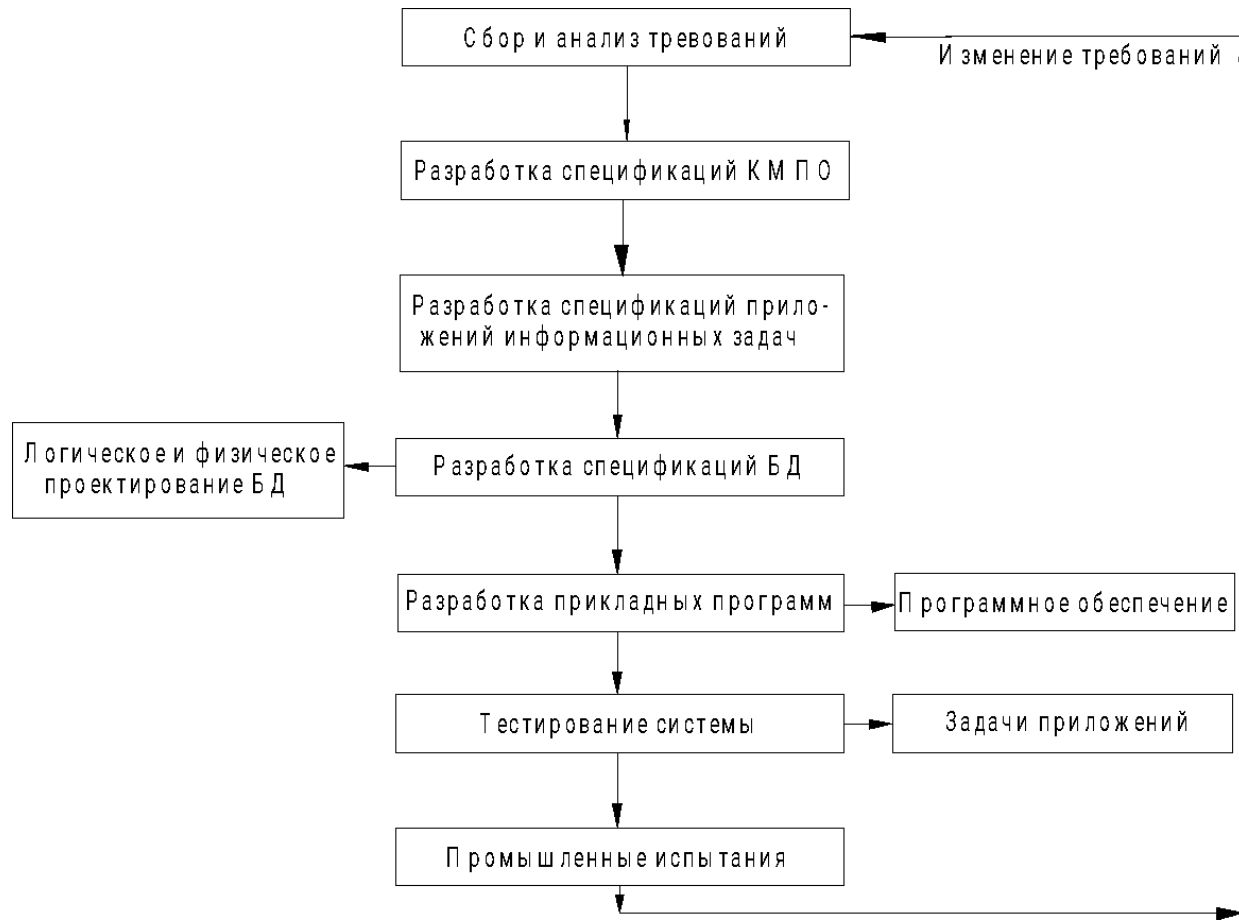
Сбор и анализ тревований

Изменение требований

Разработка спецификаций КМПО

Разработка спецификаций приложений информационных задач

Логическое и физическое проектирование БД

Разработка спецификаций БД

Разработка прикладных программ

Программное обеспечение

Тестирование системы

Задачи приложений

Промышленные испытания